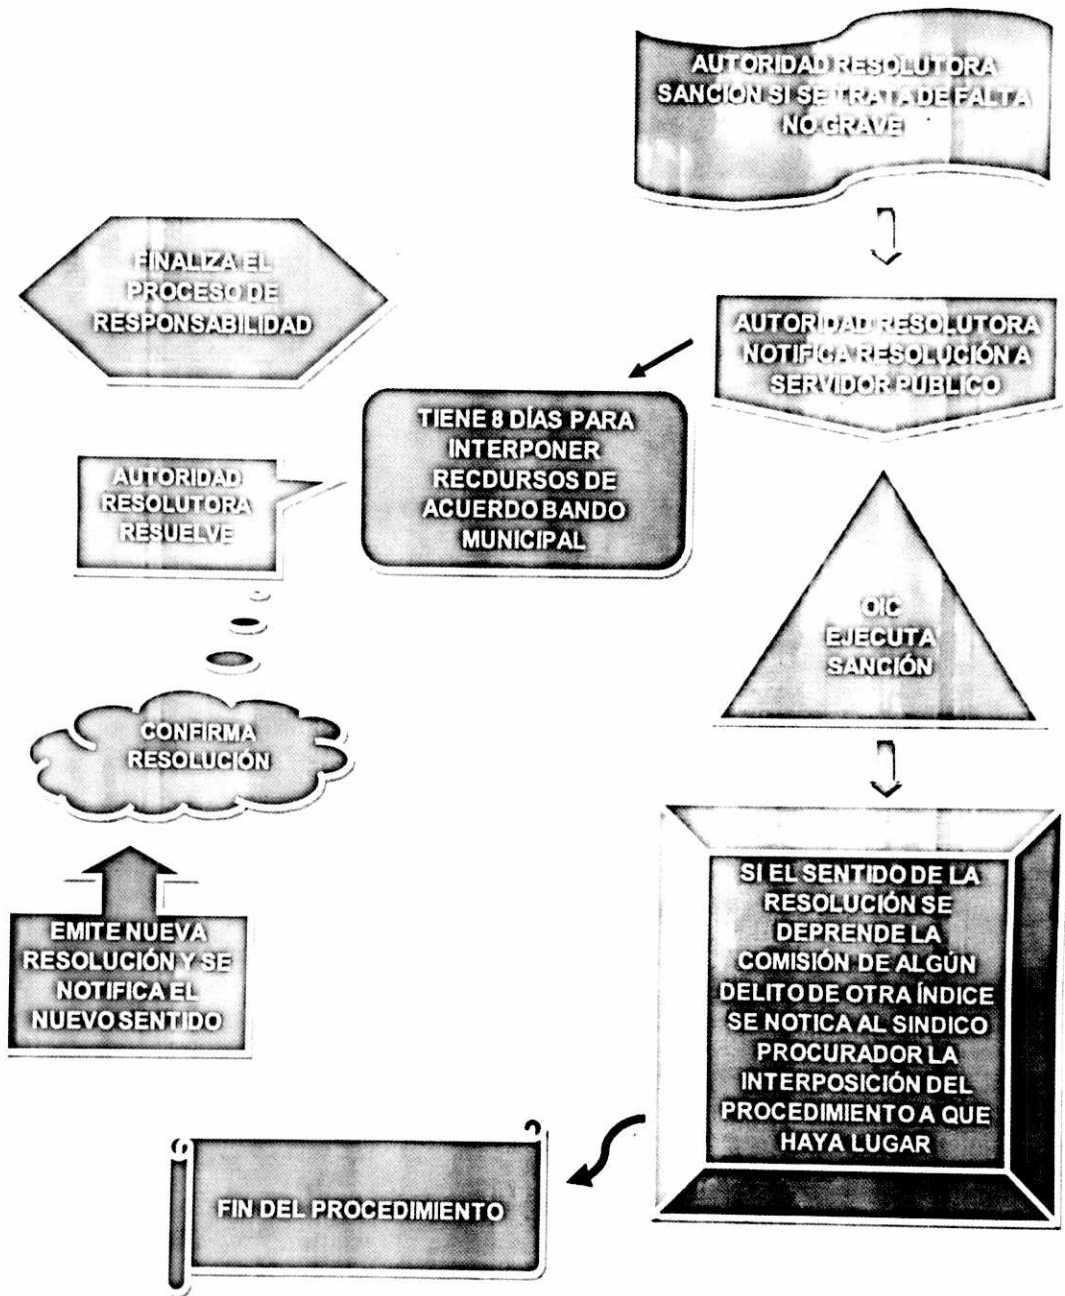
AUTORIDAD RESOLUTORA SANCION SI SE TRATA DE FALTA NO GRAVE

AUTORIDAD RESOLUTORA NOTIFICA RESOLUCIÓN A SERVIDOR PUBLICO

TIENE 8 DÍAS PARA INTERPONER RECDURSOS DE ACUERDO BANDO MUNICIPAL

FINALIZA EL PROCESO DE RESPONSABILIDAD

AUTORIDAD RESOLUTORA RESUELVE

CONFIRMA RESOLUCIÓN

EMITE NUEVA RESOLUCIÓN Y SE NOTIFICA EL NUEVO SENTIDO

OIC EJECUTA SANCIÓN

SI EL SENTIDO DE LA RESOLUCIÓN SE DEPRENDE LA COMISIÓN DE ALGÚN DELITO DE OTRA ÍNDICE SE NOTICA AL SINDICO PROCURADOR LA INTERPOSICIÓN DEL PROCEDIMIENTO A QUE HAYA LUGAR

FIN DEL PROCEDIMIENTO